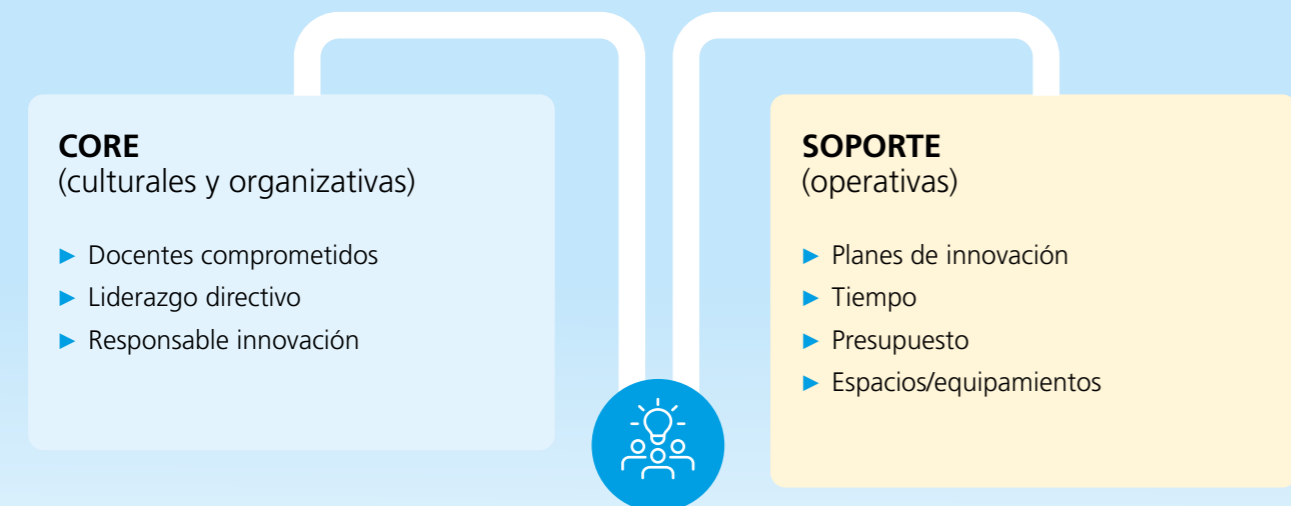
**CORE**
(culturales y organizativas)

- Docentes comprometidos
- Liderazgo directivo
- Responsable innovación

**SOPORTE**
(operativas)

- Planes de innovación
- Tiempo
- Presupuesto
- Espacios/equipamientos